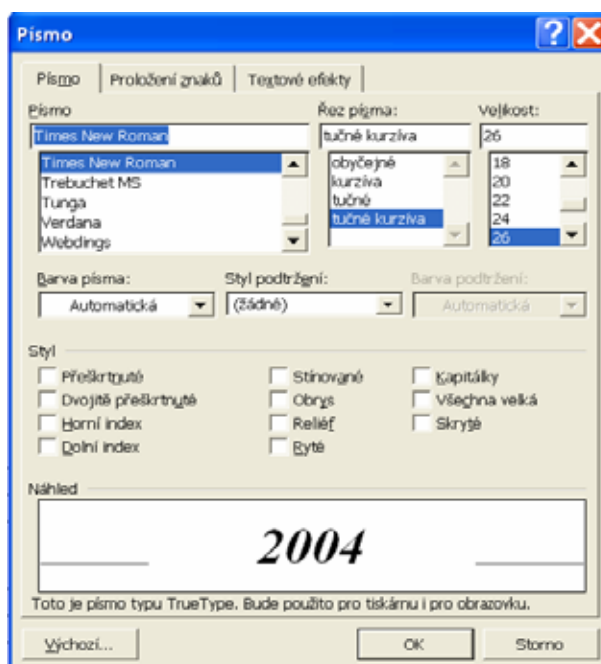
Písmo

Písmo | Proložení znaků | Textové efekty

Písmo
Times New Roman
Times New Roman
Trebuchet MS
Tunga
Verdana
Webdings

Řez písma:
tučné kurzíva
obyčejné
kurzíva
tučné
tučné kurzíva

Velikost:
26
18
20
22
24
26

Barva písma:
Automatická

Styl podtržení:
(žádné)

Barva podtržení:
Automatická

Styl
Přeškrtnuté
Dvojitě přeškrtnuté
Horní index
Dolní index
Stínované
Obrys
Reliéf
Ryté
Kapitálky
Všechna velká
Skryté

Náhled
2004

Toto je písmo typu TrueType. Bude použito pro tiskárnu i pro obrazovku.

Výchozí... | OK | Storno